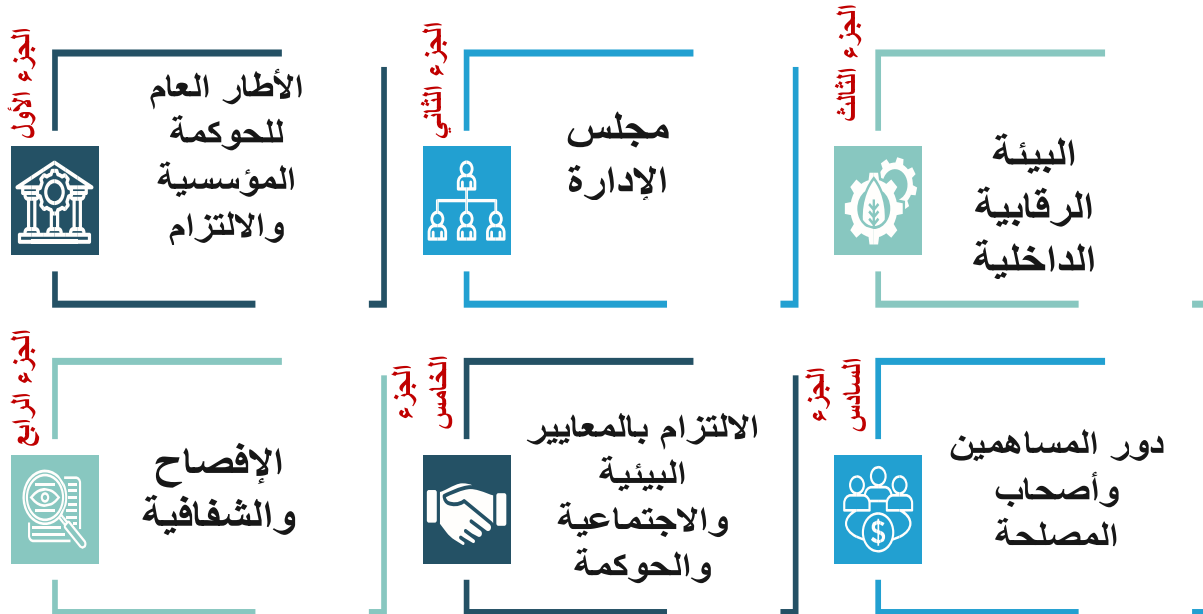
الجزء الأول
الأطار العام للحوكمة المؤسسية والالتزام

الجزء الثاني
مجلس الإدارة

الجزء الثالث
البيئة الرقابية الداخلية

الجزء الرابع
الإفصاح والشفافية

الجزء الخامس
الالتزام بالمعايير البيئية والاجتماعية والحوكمة

الجزء السادس
دور المساهمين وأصحاب المصلحة